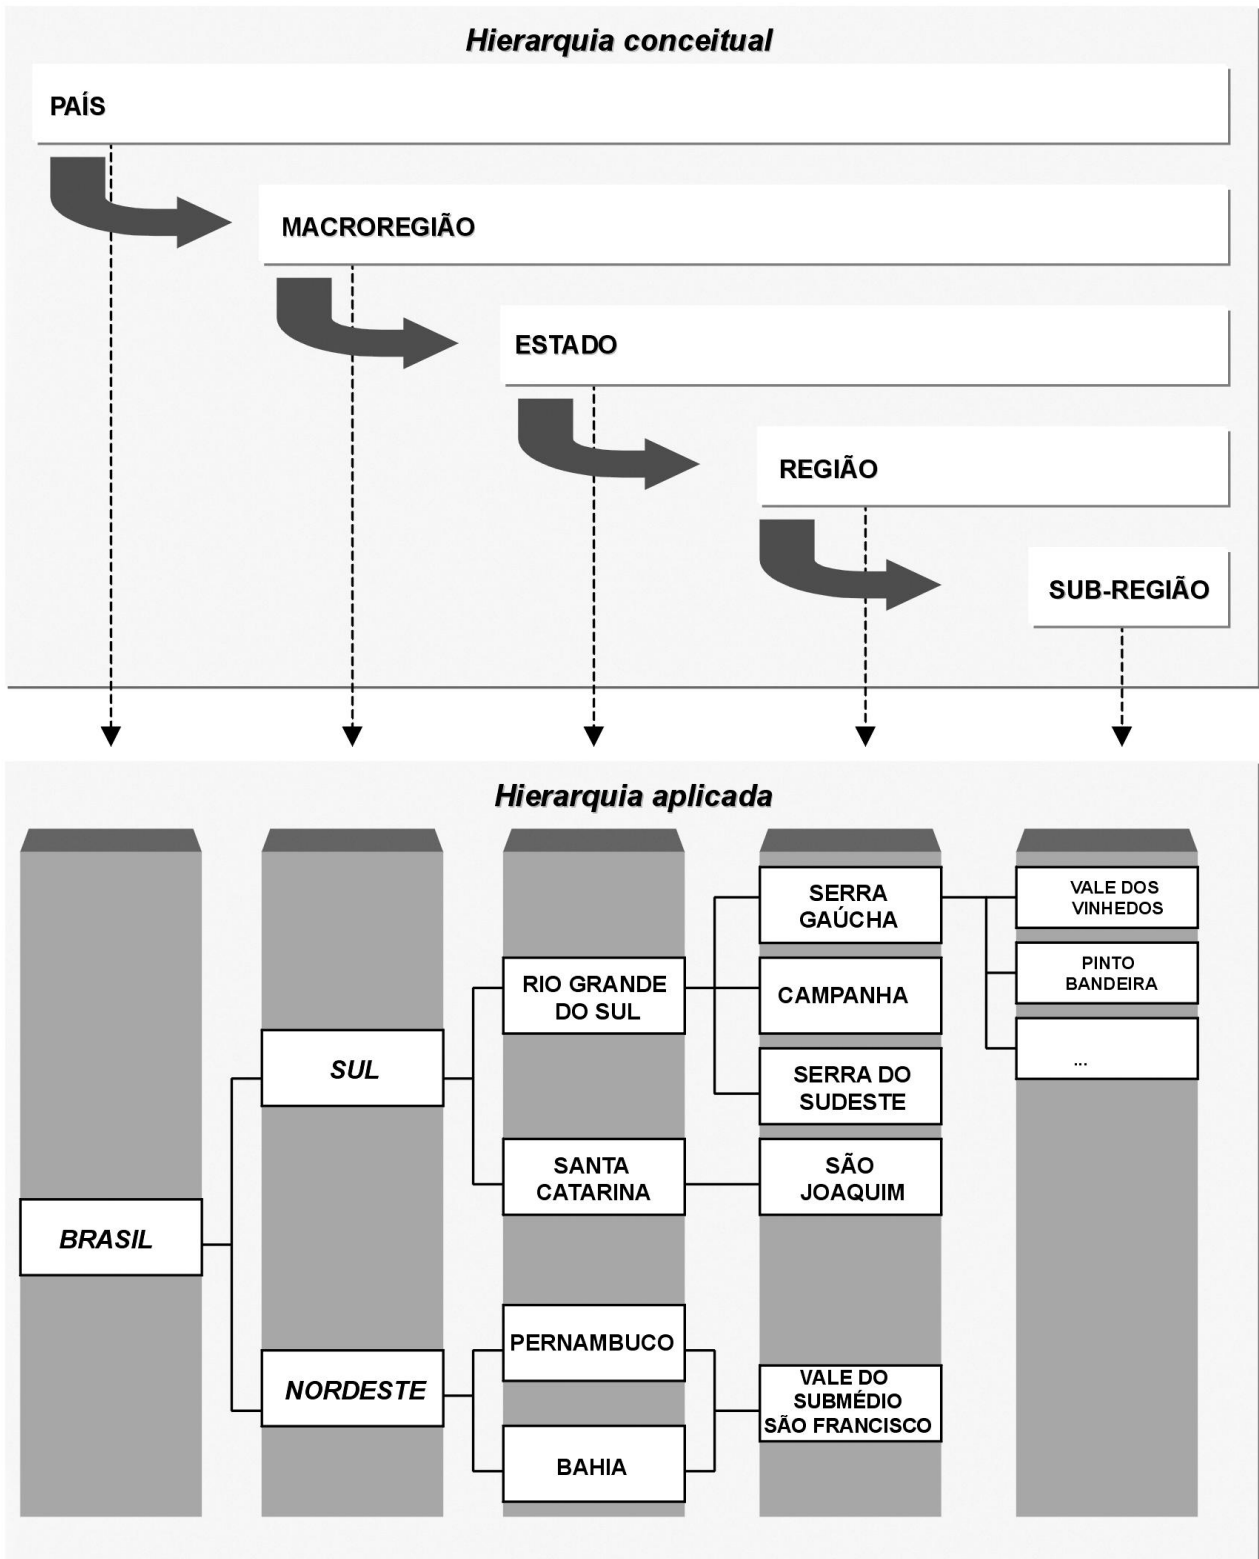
Hierarquia conceitual

PAÍS

MACROREGIÃO

ESTADO

REGIÃO

SUB-REGIÃO

Hierarquia aplicada

BRASIL

SUL

NORDESTE

RIO GRANDE DO SUL

SANTA CATARINA

PERNAMBUCO

BAHIA

SERRA GAÚCHA

CAMPANHA

SERRA DO SUDESTE

SÃO JOAQUIM

VALE DO SUBMÉDIO SÃO FRANCISCO

VALE DOS VINHEDOS

PINTO BANDEIRA

...